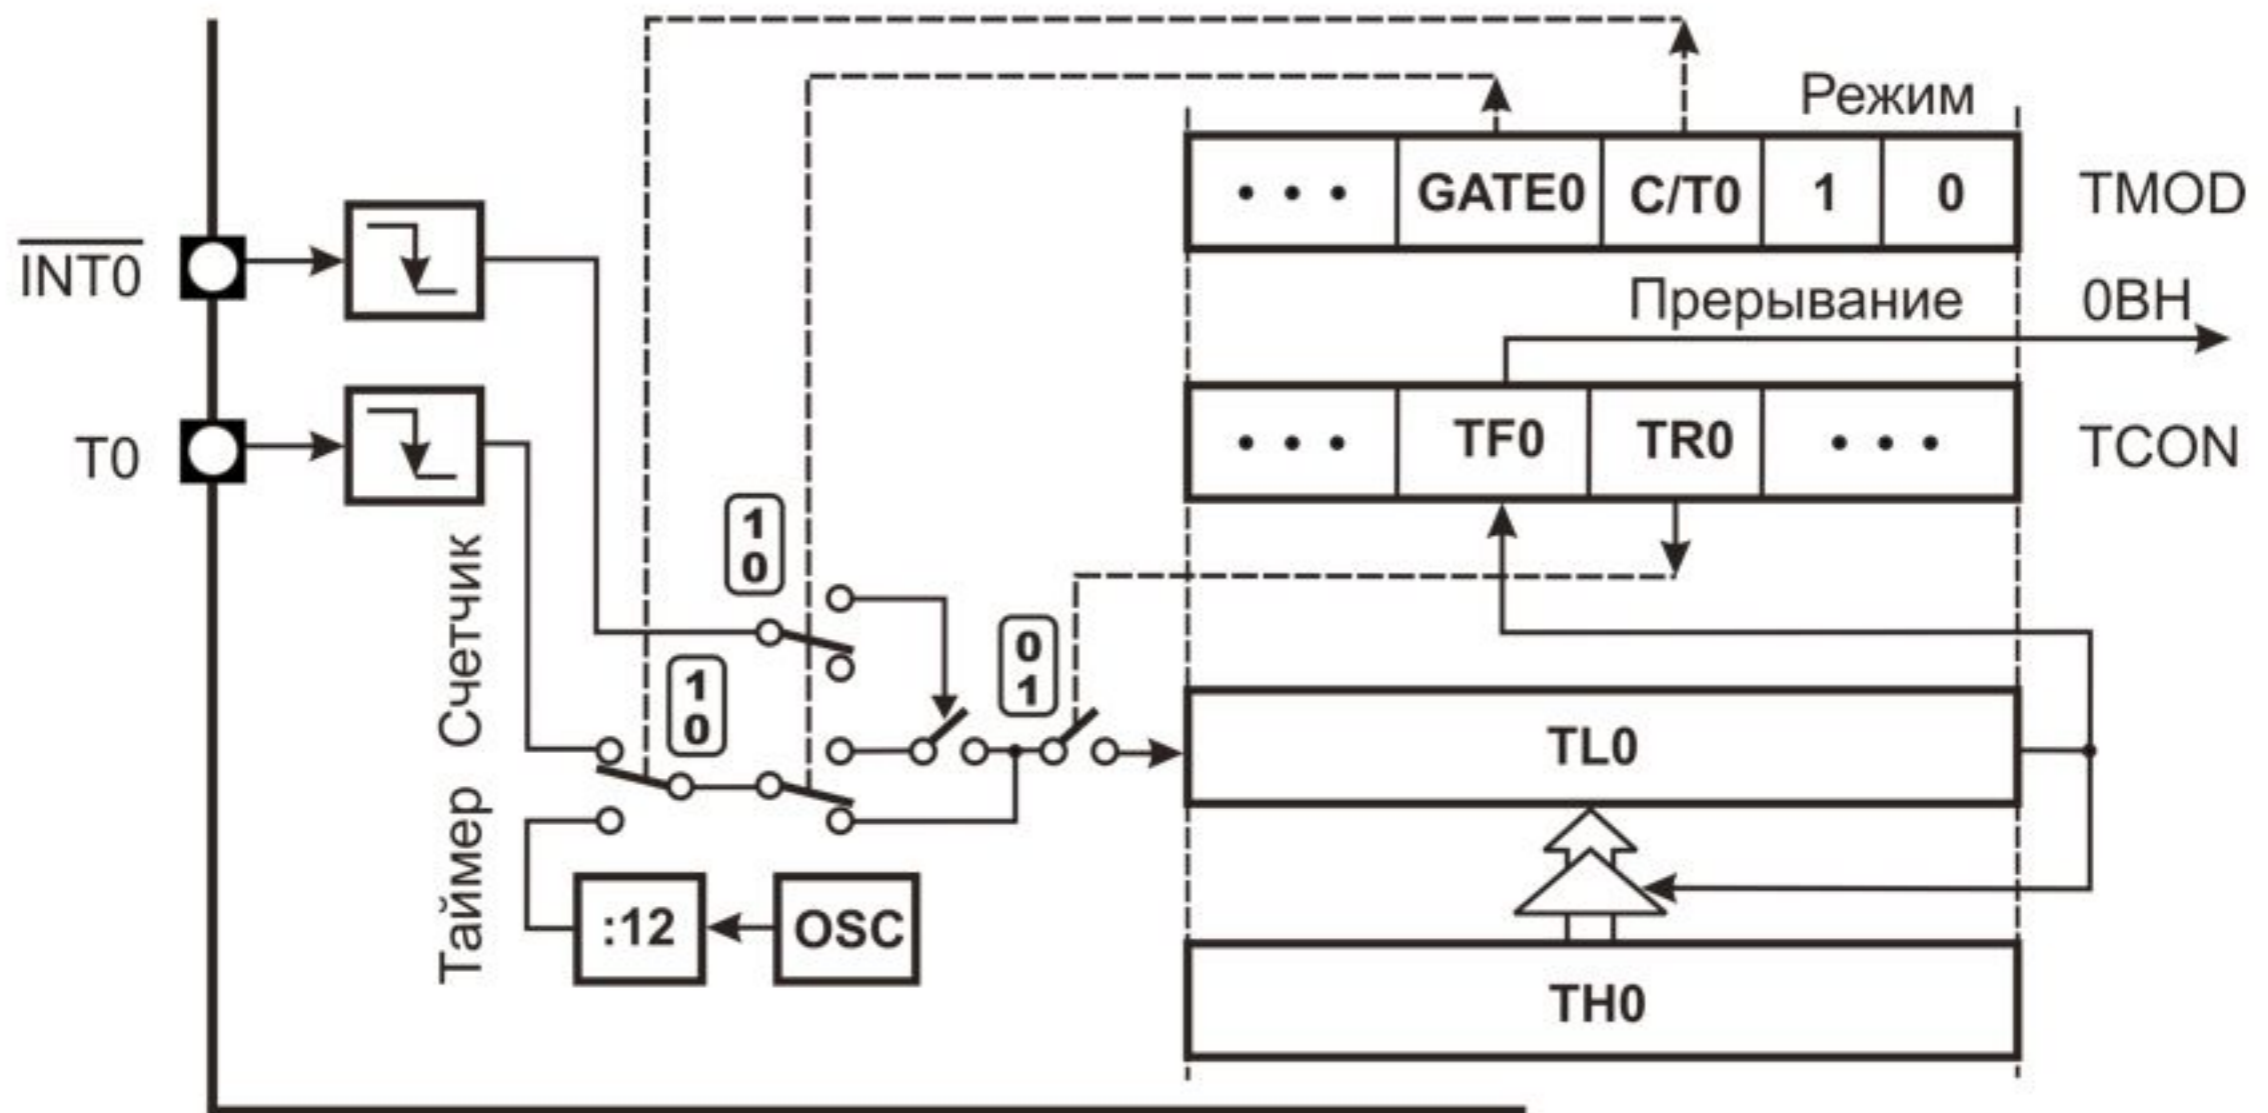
Режим

| • • • | GATE0 | C/T0 | 1 | 0 |
|---|---|---|---|---|

TMOD

$\overline{INT0}$

Прерывание

0BH

T0

| • • • | TF0 | TR0 | • • • |
|---|---|---|---|

TCON

1
0

Счетчик

0
1

1
0

TL0

Таймер

:12

OSC

TH0